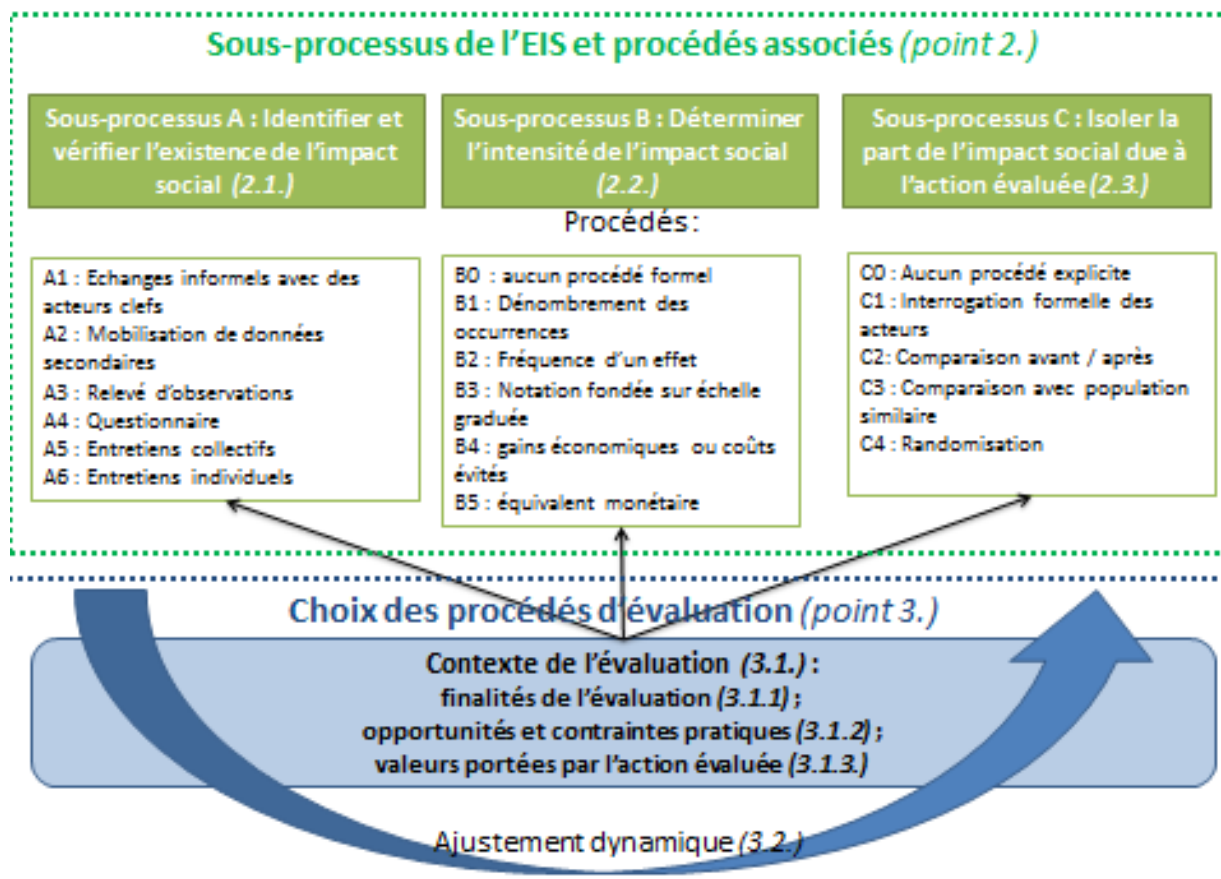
Sous-processus de l'EIS et procédés associés (point 2.)

Sous-processus A : Identifier et vérifier l'existence de l'impact social (2.1.)

Sous-processus B : Déterminer l'intensité de l'impact social (2.2.)

Sous-processus C : Isoler la part de l'impact social due à l'action évaluée (2.3.)

Procédés :

A1 : Echanges informels avec des acteurs clefs
A2 : Mobilisation de données secondaires
A3 : Relevé d'observations
A4 : Questionnaire
A5 : Entretiens collectifs
A6 : Entretiens individuels

B0 : aucun procédé formel
B1 : Dénombrement des occurrences
B2 : Fréquence d'un effet
B3 : Notation fondée sur échelle graduée
B4 : gains économiques ou coûts évités
B5 : équivalent monétaire

C0 : Aucun procédé explicite
C1 : Interrogation formelle des acteurs
C2: Comparaison avant / après
C3 : Comparaison avec population similaire
C4 : Randomisation

Choix des procédés d'évaluation (point 3.)

Contexte de l'évaluation (3.1.) :
finalités de l'évaluation (3.1.1) ;
opportunités et contraintes pratiques (3.1.2) ;
valeurs portées par l'action évaluée (3.1.3.)

Ajustement dynamique (3.2.)